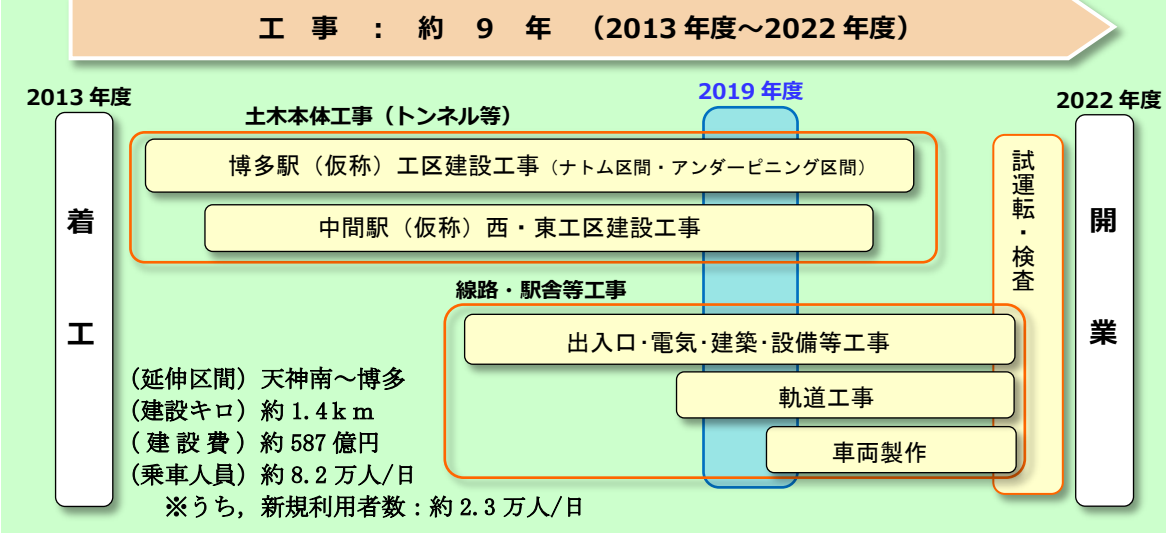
工　事　：　約　9　年　（2013 年度～2022 年度）

2013 年度

2019 年度

2022 年度

着工

土木本体工事（トンネル等）

博多駅（仮称）工区建設工事（ナトム区間・アンダーピニング区間）

中間駅（仮称）西・東工区建設工事

線路・駅舎等工事

出入口·電気·建築·設備等工事

軌道工事

車両製作

試運転・検査

開業

（延伸区間）天神南～博多
（建設キロ）約 1.4ｋｍ
（建設費）約 587 億円
（乗車人員）約 8.2 万人/日
※うち，新規利用者数：約 2.3 万人/日